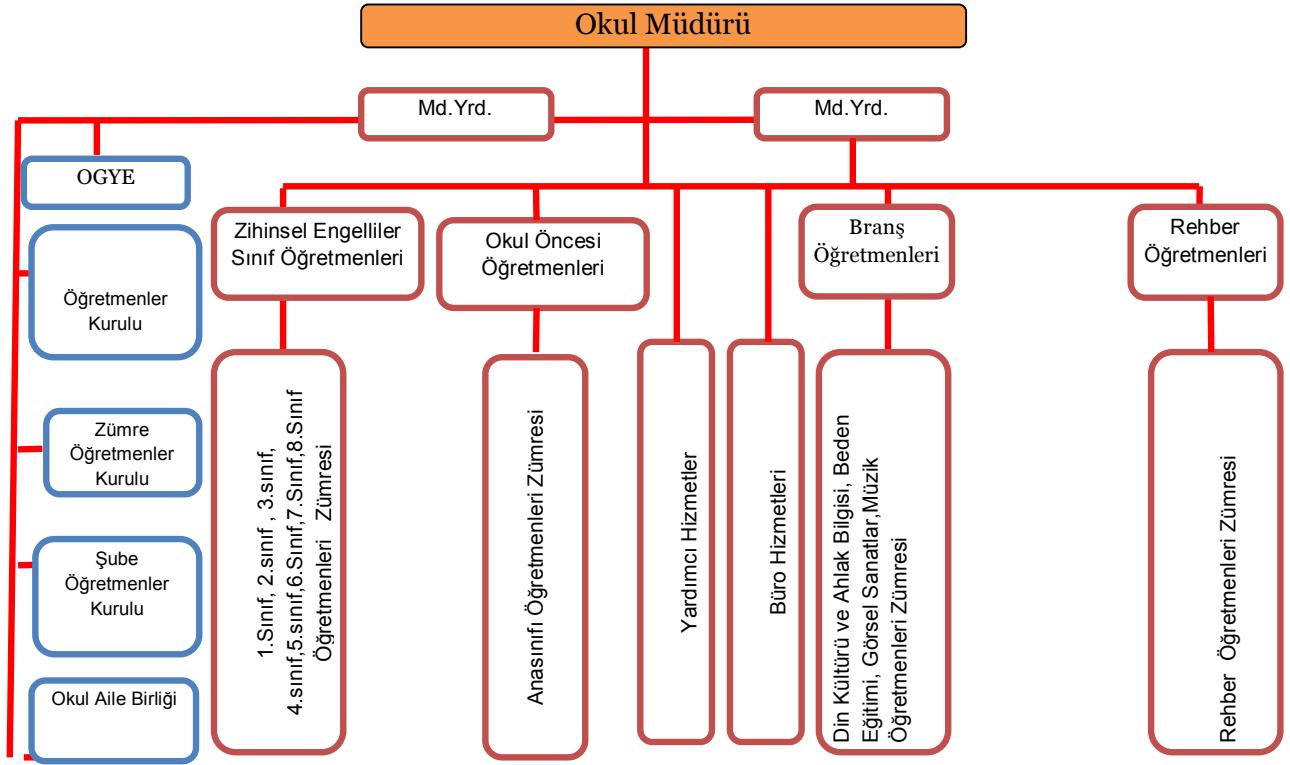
Okul Müdürü

Md.Yrd.

Md.Yrd.

OGYE

Öğretmenler Kurulu

Zümre Öğretmenler Kurulu

Şube Öğretmenler Kurulu

Okul Aile Birliği

Zihinsel Engelliler Sınıf Öğretmenleri

1.Sınıf, 2.sınıf , 3.sınıf, 4.sınıf,5.sınıf,6.Sınıf,7.Sınıf,8.Sınıf Öğretmenleri Zümresi

Okul Öncesi Öğretmenleri

Anasınıfı Öğretmenleri Zümresi

Yardımcı Hizmetler

Büro Hizmetleri

Branş Öğretmenleri

Din Kültürü ve Ahlak Bilgisi, Beden Eğitimi, Görsel Sanatlar,Müzik Öğretmenleri Zümresi

Rehber Öğretmenleri

Rehber Öğretmenleri Zümresi